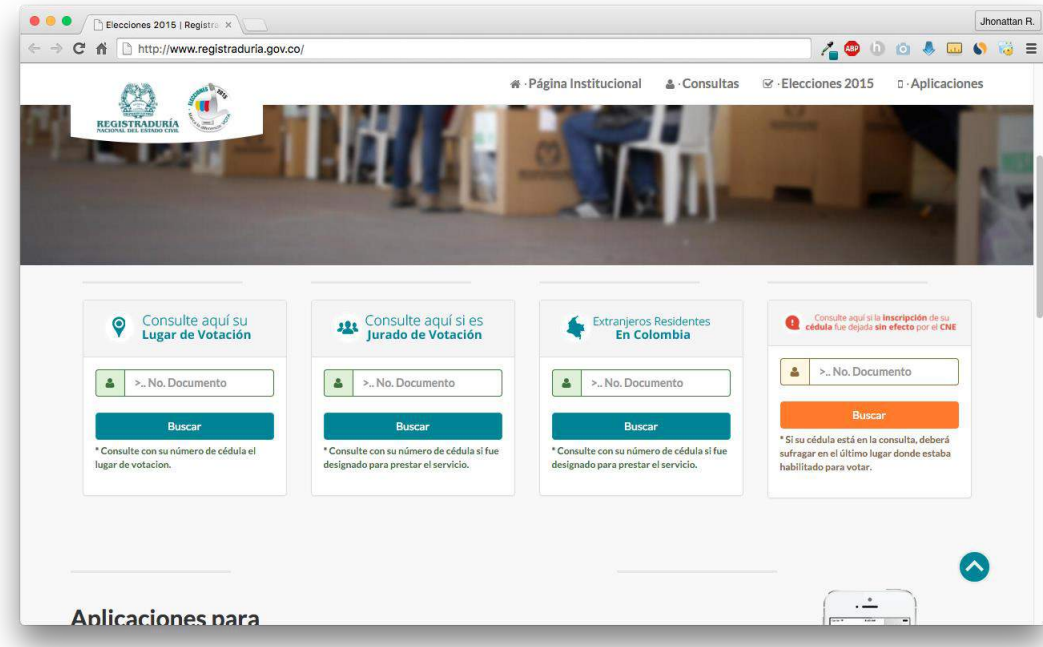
Elecciones 2015 | Registra ×

Jhonattan R.

http://www.registraduria.gov.co/

REGISTRADURÍA NACIONAL DEL ESTADO CIVIL

· Página Institucional · Consultas · Elecciones 2015 · Aplicaciones

Consulte aquí su Lugar de Votación

>.. No. Documento

Buscar

* Consulte con su número de cédula el lugar de votacion.

Consulte aquí si es Jurado de Votación

>.. No. Documento

Buscar

* Consulte con su número de cédula si fue designado para prestar el servicio.

Extranjeros Residentes En Colombia

>.. No. Documento

Buscar

* Consulte con su número de cédula si fue designado para prestar el servicio.

Consulte aquí si la inscripción de su cédula fue dejada sin efecto por el CNE

>.. No. Documento

Buscar

* Si su cédula está en la consulta, deberá sufragar en el último lugar donde estaba habilitado para votar.

Aplicaciones para